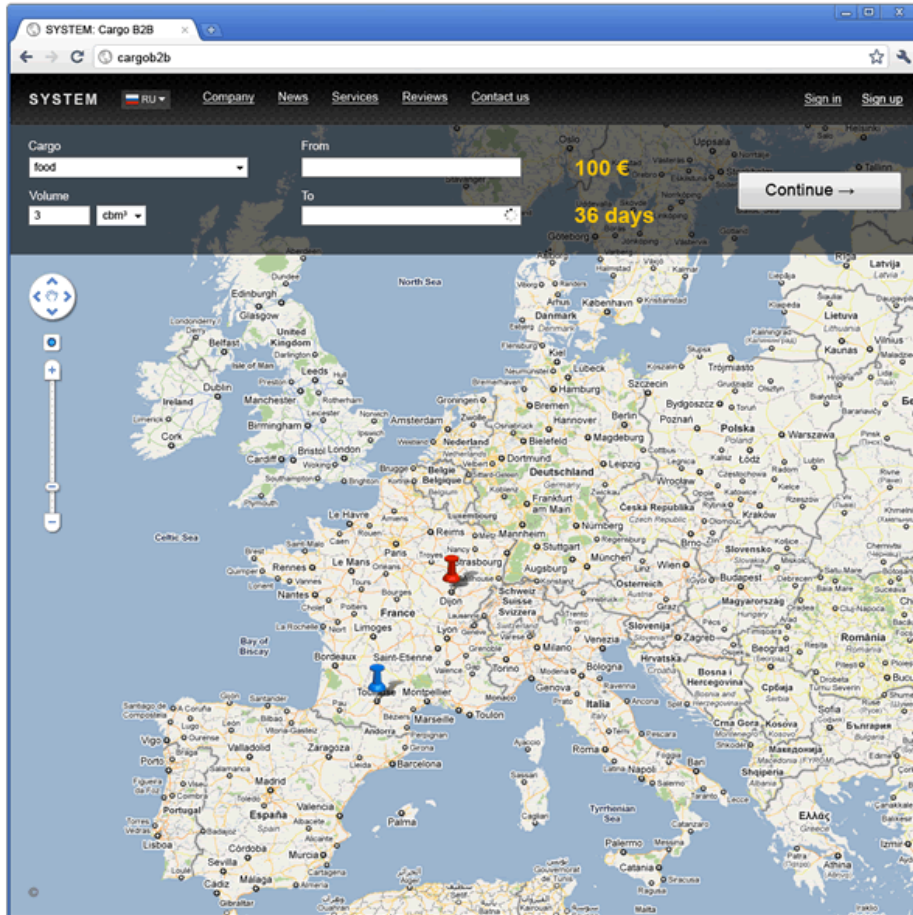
SYSTEM: Cargo B2B
cargob2b

SYSTEM RU Company News Services Reviews Contact us Sign in Sign up

Cargo
food
Volume
3 cbm³
From
To
100 €
36 days
Continue →

North Sea
Edinburgh
Glasgow
United Kingdom
Belfast
Dublin
Ireland
Leeds
Manchester
Birmingham
Cardiff
Bristol
London
Southampton
Cork
Celtic Sea
Amsterdam
Nederland
België
Belgique
Le Havre
Paris
Rennes
Nantes
Le Mans
France
Limoges
Bordeaux
Toulouse
Montpellier
Marseille
Toulon
Dijon
Lyon
Strasbourg
Bay of Biscay
Deutschland
Hamburg
Bremen
Hannover
Berlin
Dortmund
Frankfurt am Main
Stuttgart
München
Nürnberg
Leipzig
Magdeburg
Danmark
København
Kiel
Lübeck
Szczecin
Poznań
Polska
Warszawa
Łódź
Wrocław
Kraków
Česká Republika
Praha
Brno
Slovensko
Wien
Österreich
Budapest
Schweiz
Suisse
Svizzera
Slovenija
Hrvatska
Zagreb
Bosna i Hercegovina
Beograd
Srbija
România
Milano
Venezia
Bologna
Genova
Italia
Roma
Napoli
Bari
Palermo
Catania
Tyrrhenian Sea
Sardegna
Andorra
Barcelona
Zaragoza
Valladolid
Madrid
España
Valencia
Palma
Murcia
Sevilla
Málaga
Portugal
Lisboa
Porto
Vigo
Crna Gora
Kosovo
Shqipëria
Македонија
България
Ελλάς
Lietuva
Latvija
Kaunas
Vilnius
Tallinn
Uppsala
Oslo
Göteborg